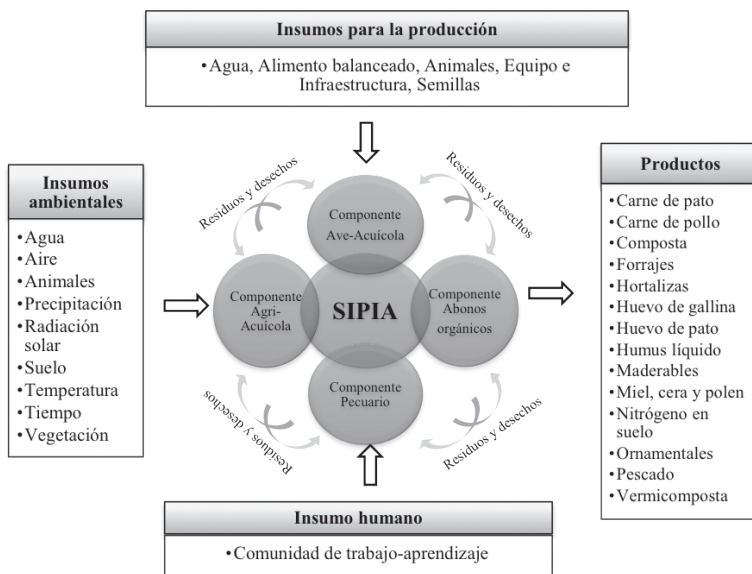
Insumos para la producción

•Agua, Alimento balanceado, Animales, Equipo e Infraestructura, Semillas

Insumos ambientales

•Agua
•Aire
•Animales
•Precipitación
•Radiación solar
•Suelo
•Temperatura
•Tiempo
•Vegetación

Residuos y desechos

Residuos y desechos

Componente Ave-Acuícola

Componente Agri-Acuícola

SIPIA

Componente Abonos orgánicos

Componente Pecuario

Residuos y desechos

Residuos y desechos

Productos

•Carne de pato
•Carne de pollo
•Composta
•Forrajes
•Hortalizas
•Huevo de gallina
•Huevo de pato
•Humus líquido
•Maderables
•Miel, cera y polen
•Nitrógeno en suelo
•Ornamentales
•Pescado
•Vermicomposta

Insumo humano

•Comunidad de trabajo-aprendizaje